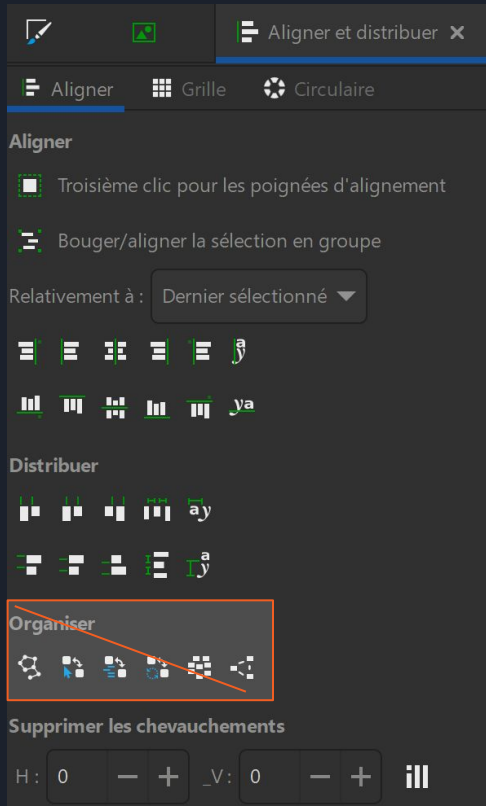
Aligner et distribuer ×

Aligner Grille Circulaire

Aligner

Troisième clic pour les poignées d'alignement

Bouger/aligner la sélection en groupe

Relativement à : Dernier sélectionné

Distribuer

Organiser

Supprimer les chevauchements

H : 0 − + _V : 0 − +